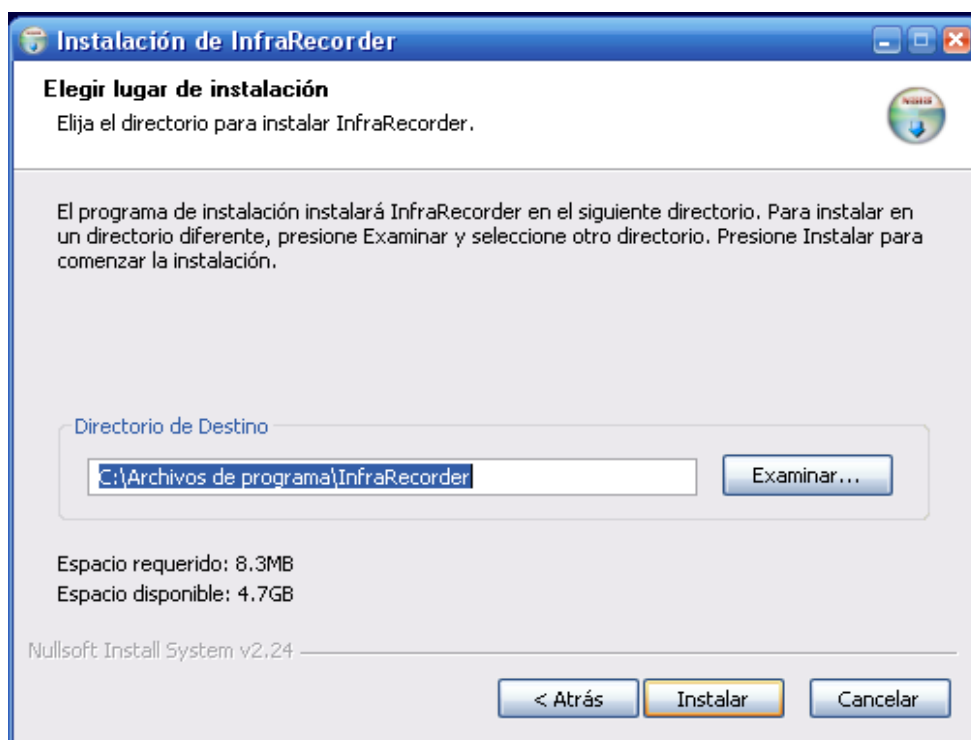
Instalación de InfraRecorder

Elegir lugar de instalación
Elija el directorio para instalar InfraRecorder.

El programa de instalación instalará InfraRecorder en el siguiente directorio. Para instalar en un directorio diferente, presione Examinar y seleccione otro directorio. Presione Instalar para comenzar la instalación.

Directorio de Destino

C:\Archivos de programa\InfraRecorder

Examinar...

Espacio requerido: 8.3MB
Espacio disponible: 4.7GB

Nullsoft Install System v2.24

< Atrás

Instalar

Cancelar